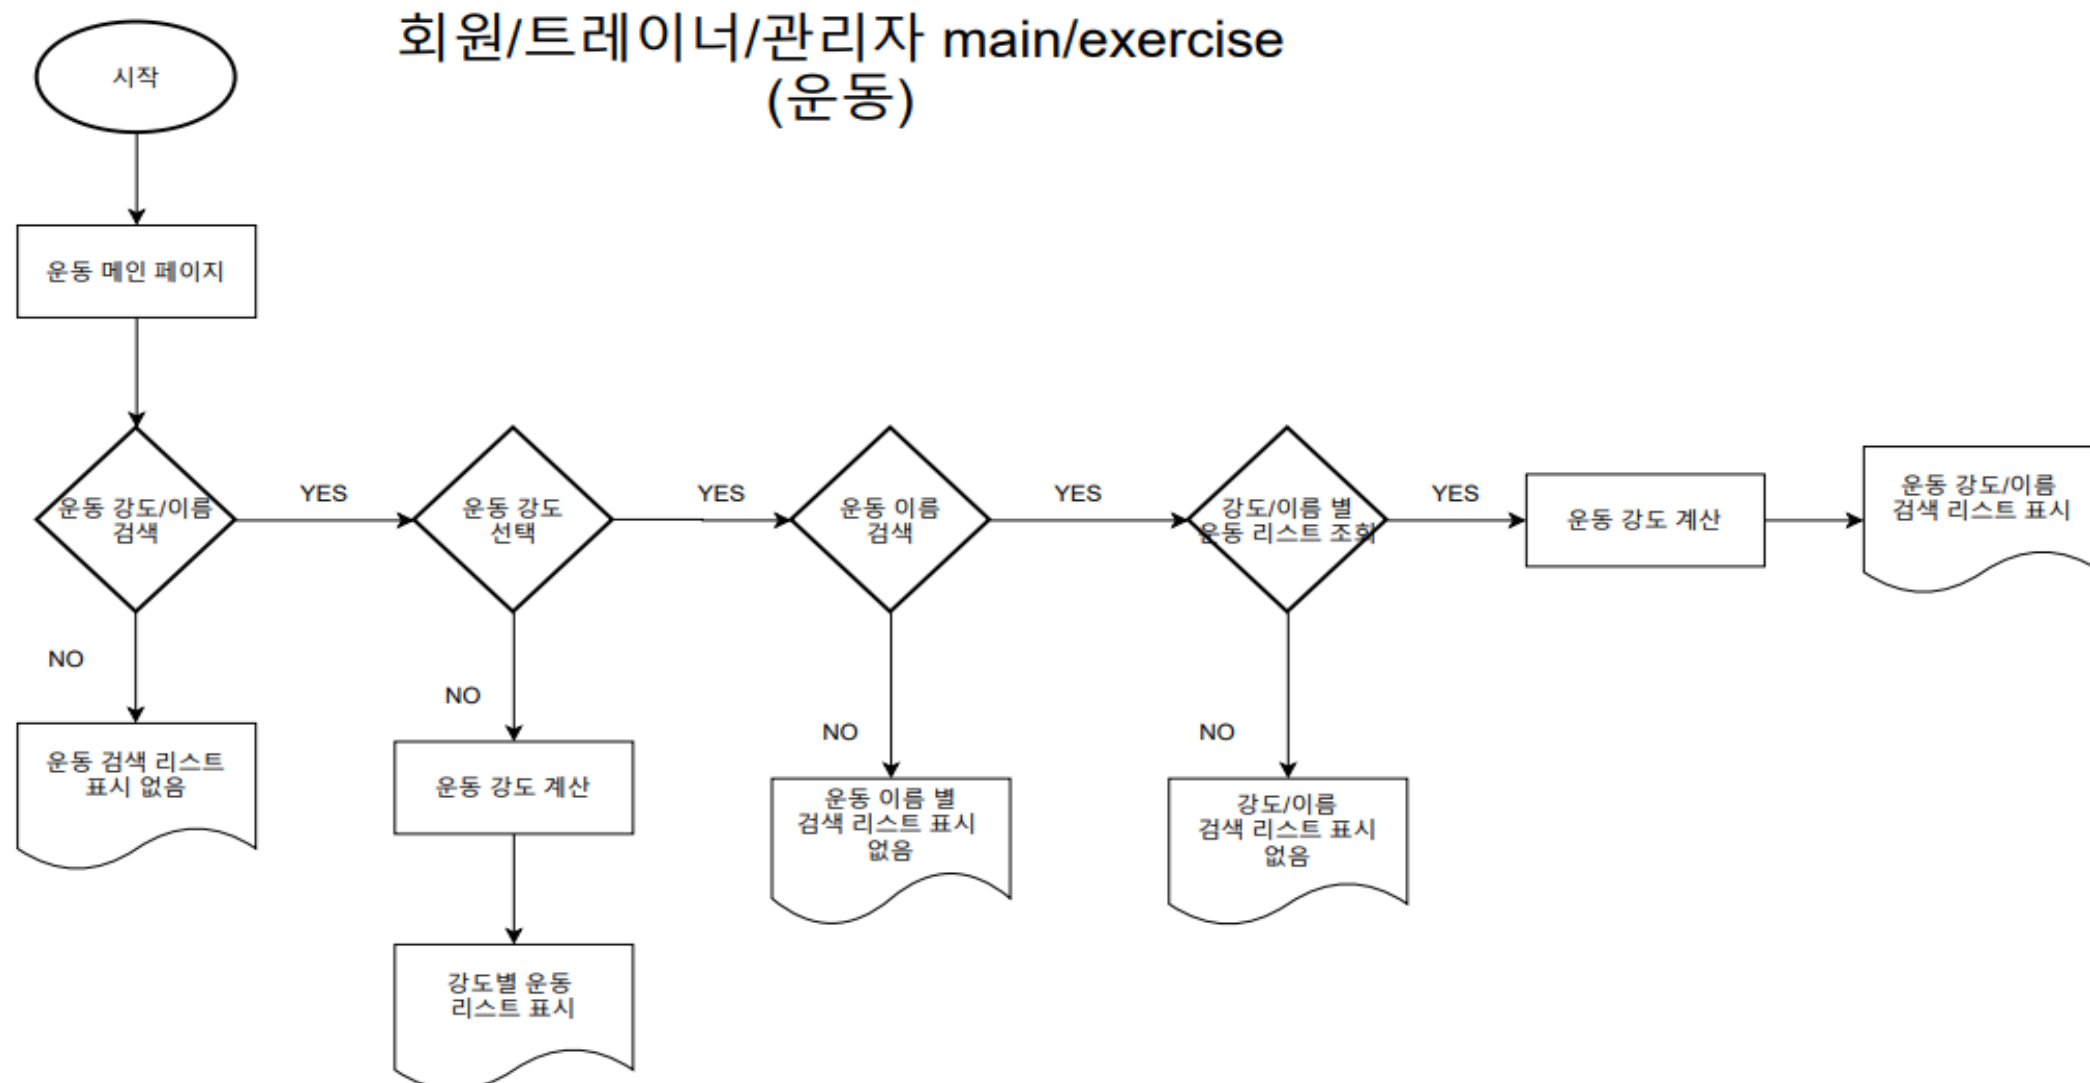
회원/트레이너/관리자 main/exercise
(운동)

시작

운동 메인 페이지

운동 강도/이름 검색

YES

운동 강도 선택

YES

운동 이름 검색

YES

강도/이름 별 운동 리스트 조회

YES

운동 강도 계산

운동 강도/이름 검색 리스트 표시

NO

운동 검색 리스트 표시 없음

NO

운동 강도 계산

강도별 운동 리스트 표시

NO

운동 이름 별 검색 리스트 표시 없음

NO

강도/이름 검색 리스트 표시 없음